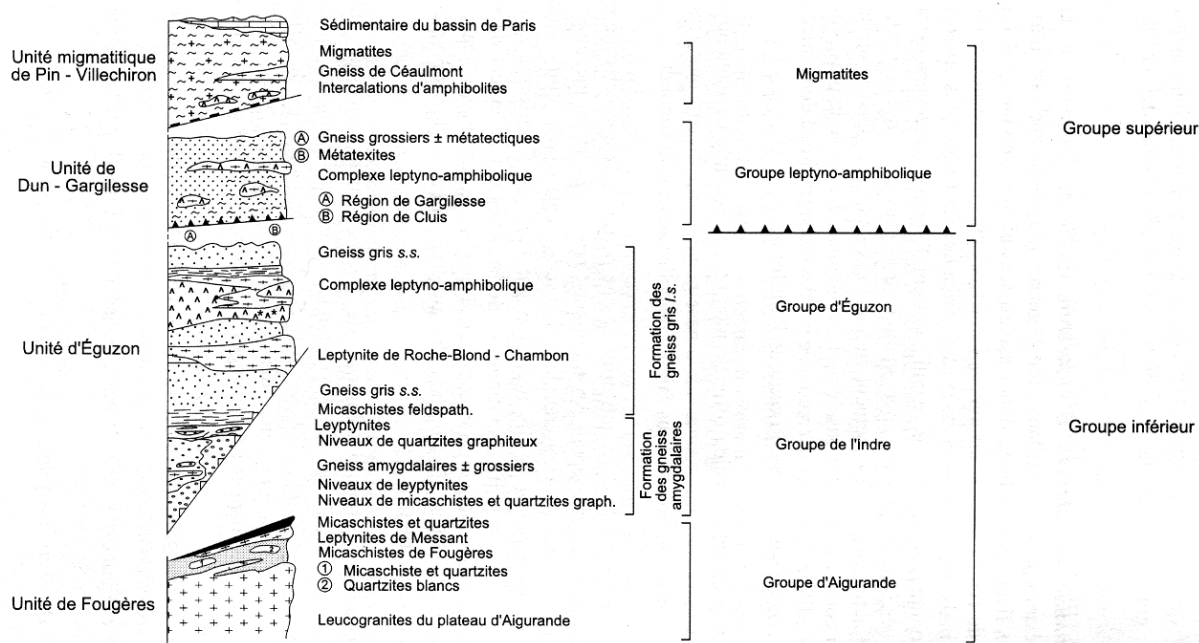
Unité migmatitique de Pin - Villechiron

Sédimentaire du bassin de Paris
Migmatites
Gneiss de Céaulmont
Intercalations d'amphibolites

Migmatites

Unité de Dun - Gargilesse

Ⓐ Gneiss grossiers ± métatectiques
Ⓑ Métatexites
Complexe leptyno-amphibolique
Ⓐ Région de Gargilesse
Ⓑ Région de Cluis

Ⓐ Ⓑ

Groupe leptyno-amphibolique

Groupe supérieur

Unité d'Éguzon

Gneiss gris *s.s.*
Complexe leptyno-amphibolique
Leptynite de Roche-Blond - Chambon
Gneiss gris *s.s.*
Micaschistes feldspath.

Formation des gneiss gris *l.s.*

Groupe d'Éguzon

Leyptynites
Niveaux de quartzites graphiteux
Gneiss amygdalaires ± grossiers
Niveaux de leyptynites
Niveaux de micaschistes et quartzites graph.

Formation des gneiss amygdalaires

Groupe de l'Indre

Groupe inférieur

Unité de Fougères

Micaschistes et quartzites
Leptynites de Messant
Micaschistes de Fougères
① Micaschiste et quartzites
② Quartzites blancs
Leucogranites du plateau d'Aigurande

Groupe d'Aigurande